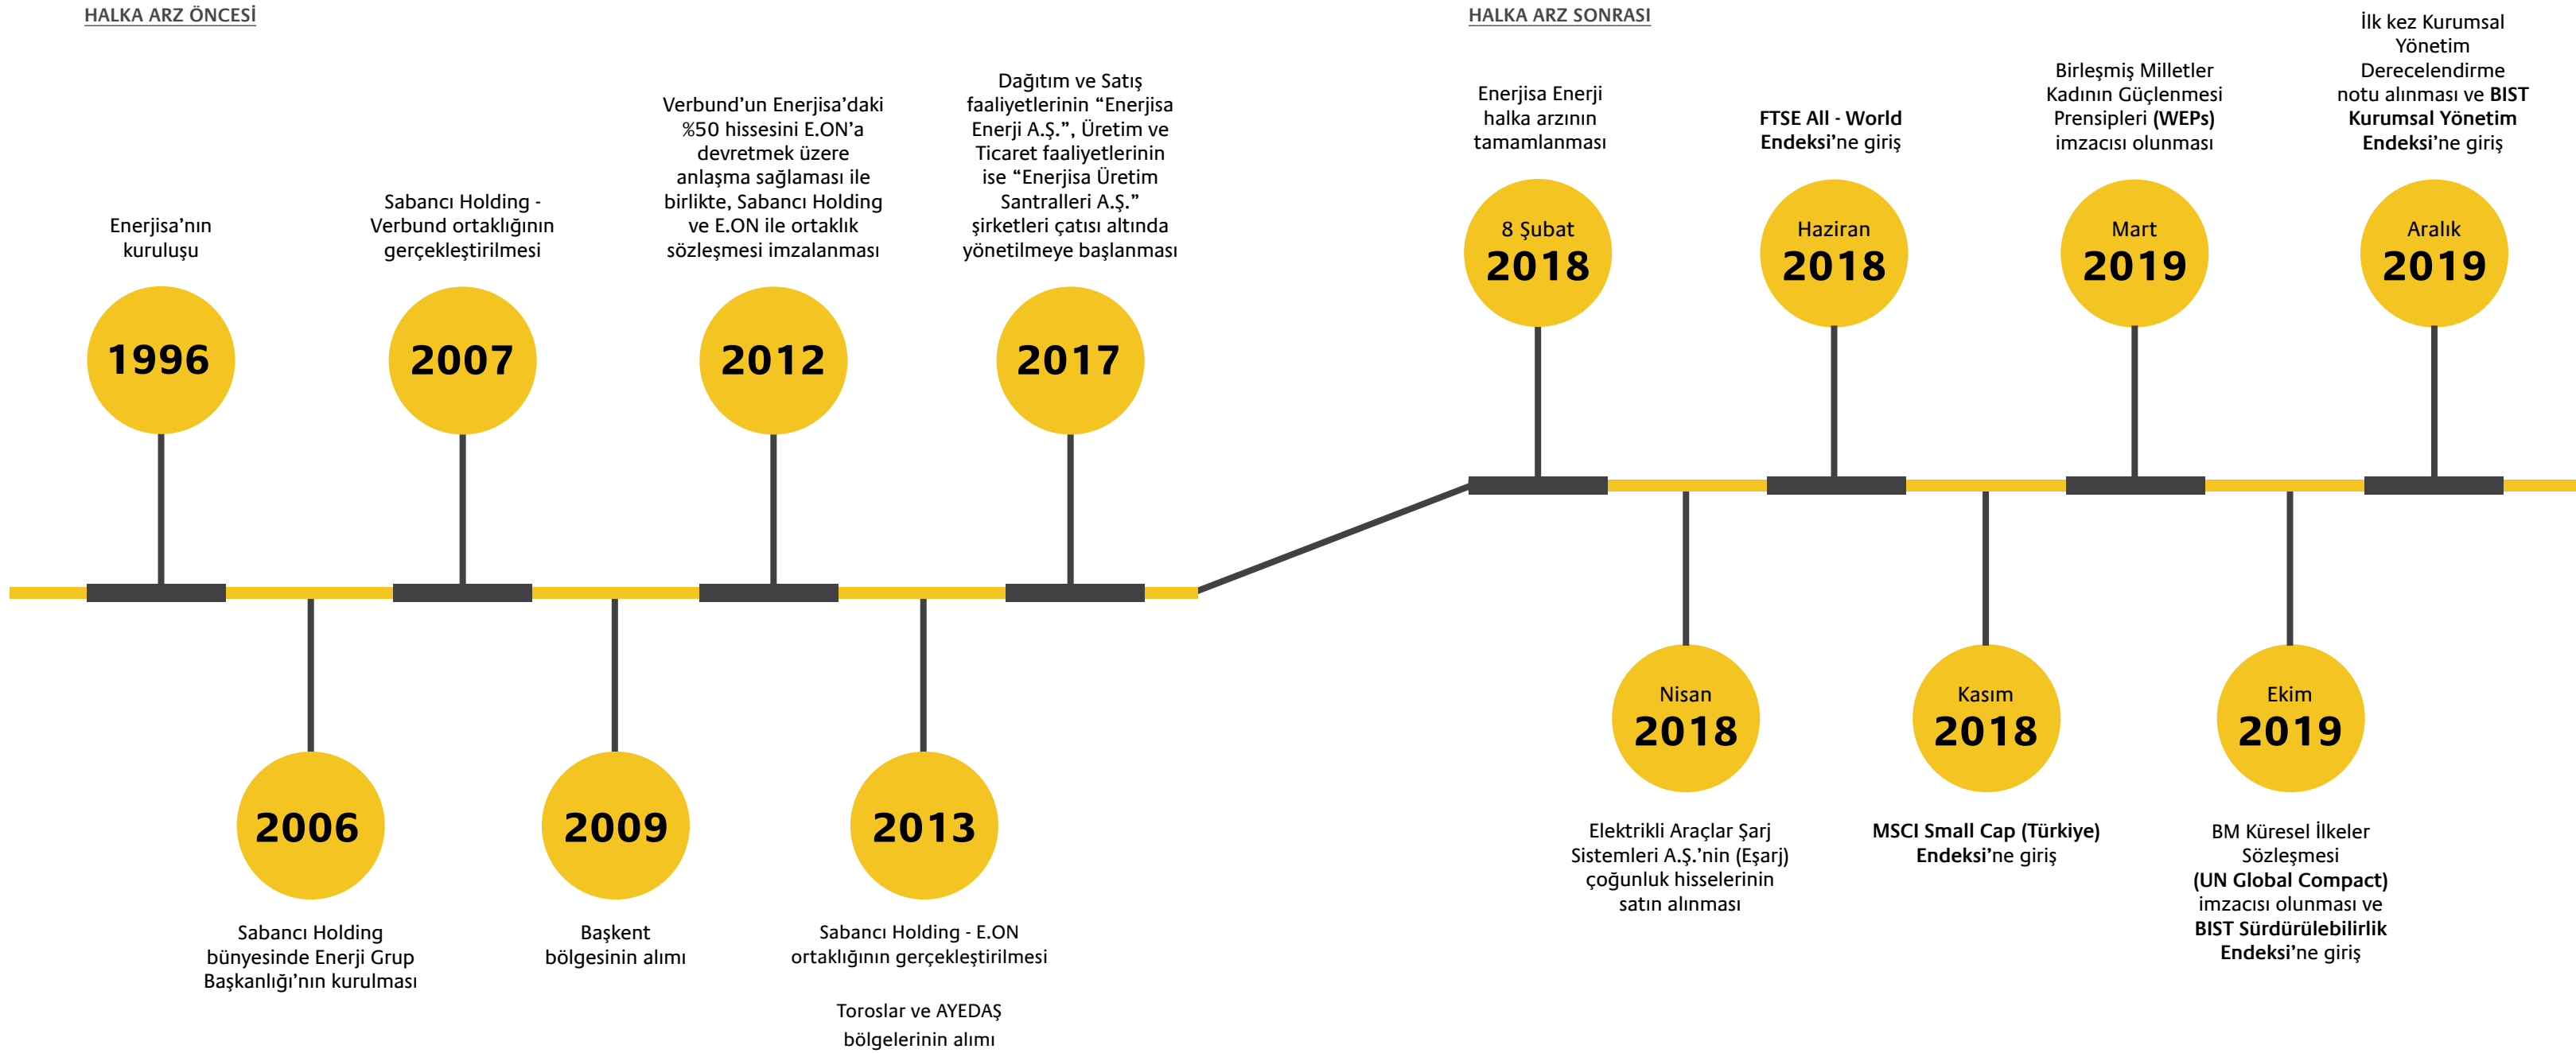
HALKA ARZ ÖNCESİ

Enerjisa'nın kuruluşu

1996

2006

Sabancı Holding bünyesinde Enerji Grup Başkanlığı'nın kurulması

Sabancı Holding - Verbund ortaklığının gerçekleştirilmesi

2007

2009

Başkent bölgesinin alımı

Verbund'un Enerjisa'daki %50 hissesini E.ON'a devretmek üzere anlaşma sağlaması ile birlikte, Sabancı Holding ve E.ON ile ortaklık sözleşmesi imzalanması

2012

2013

Sabancı Holding - E.ON ortaklığının gerçekleştirilmesi

Toroslar ve AYEDAŞ bölgelerinin alımı

Dağıtım ve Satış faaliyetlerinin "Enerjisa Enerji A.Ş.", Üretim ve Ticaret faaliyetlerinin ise "Enerjisa Üretim Santralleri A.Ş." şirketleri çatısı altında yönetilmeye başlanması

2017

HALKA ARZ SONRASI

Enerjisa Enerji halka arzının tamamlanması

8 Şubat 2018

Nisan 2018

Elektrikli Araçlar Şarj Sistemleri A.Ş.'nin (Eşarj) çoğunluk hisselerinin satın alınması

FTSE All - World Endeksi'ne giriş

Haziran 2018

Kasım 2018

MSCI Small Cap (Türkiye) Endeksi'ne giriş

Birleşmiş Milletler Kadının Güçlenmesi Prensipleri (WEPs) imzacısı olunması

Mart 2019

Ekim 2019

BM Küresel İlkeler Sözleşmesi (UN Global Compact) imzacısı olunması ve BIST Sürdürülebilirlik Endeksi'ne giriş

İlk kez Kurumsal Yönetim Derecelendirme notu alınması ve BIST Kurumsal Yönetim Endeksi'ne giriş

Aralık 2019